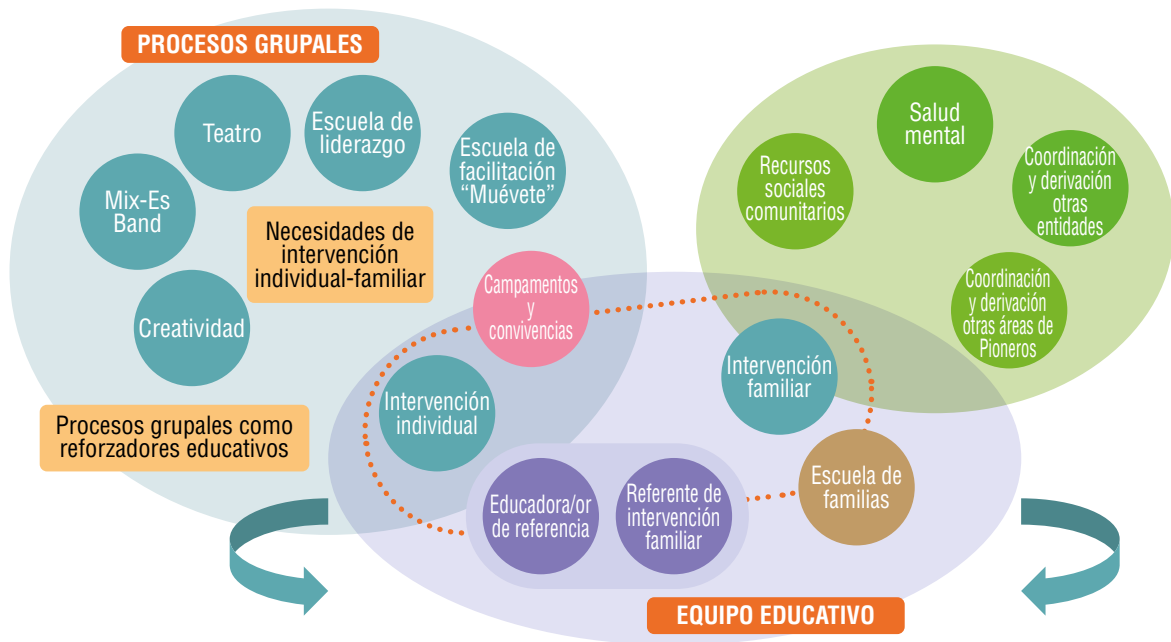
PROCESOS GRUPALES

Teatro

Escuela de liderazgo

Escuela de facilitación “Muévete”

Mix-Es Band

Necesidades de intervención individual-familiar

Creatividad

Procesos grupales como reforzadores educativos

Salud mental

Recursos sociales comunitarios

Coordinación y derivación otras entidades

Coordinación y derivación otras áreas de Pioneros

Campamentos y convivencias

Intervención individual

Intervención familiar

Escuela de familias

Educadora/or de referencia

Referente de intervención familiar

EQUIPO EDUCATIVO